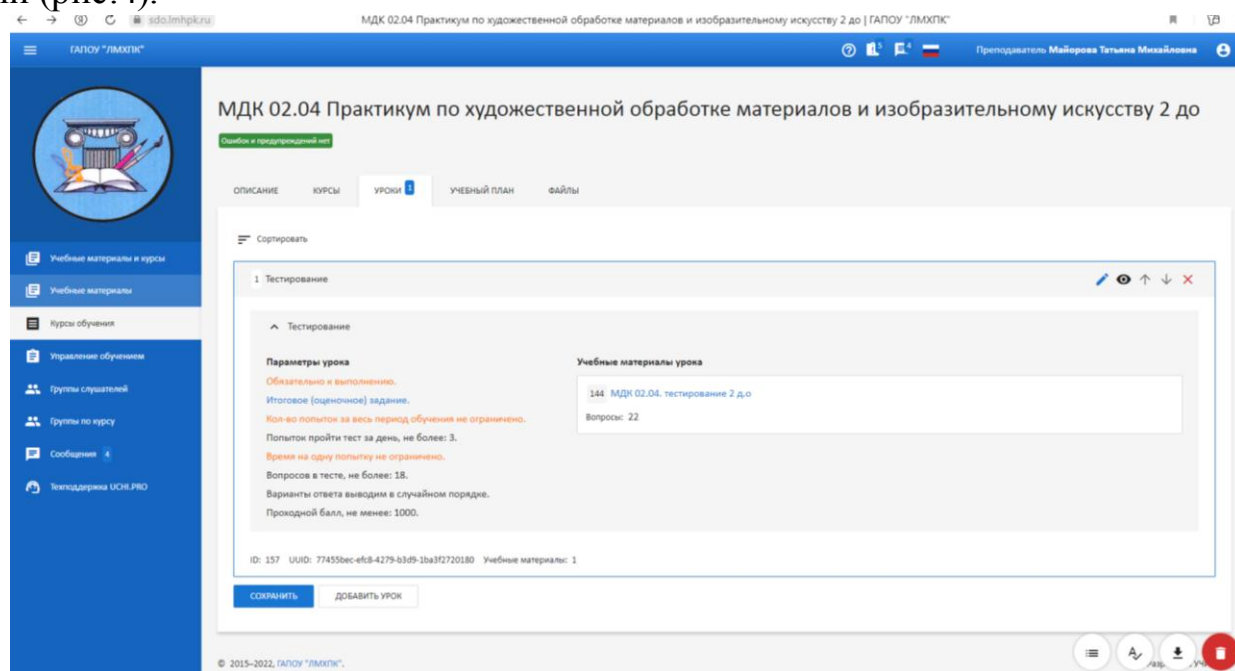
и (рис. 4).

sdo.lmhpk.ru МДК 02.04 Практикум по художественной обработке материалов и изобразительному искусству 2 до | ГАПОУ "ЛМХПК"

ГАПОУ "ЛМХПК"

Преподаватель Майорова Татьяна Михайловна

МДК 02.04 Практикум по художественной обработке материалов и изобразительному искусству 2 до

Ошибок и предупреждений нет

ОПИСАНИЕ КУРСЫ УРОКИ 1 УЧЕБНЫЙ ПЛАН ФАЙЛЫ

Сортировать

1 Тестирование

Тестирование

Параметры урока

Обязательно к выполнению.

Итоговое (оценочное) задание.

Кол-во попыток за весь период обучения не ограничено.

Попыток пройти тест за день, не более: 3.

Время на одну попытку не ограничено.

Вопросов в тесте, не более: 18.

Варианты ответа выводим в случайном порядке.

Проходной балл, не менее: 1000.

Учебные материалы урока

144 МДК 02.04. тестирование 2 д.о

Вопросы: 22

ID: 157 UUID: 77455bec-efc8-4279-b3d9-1ba3f2720180 Учебные материалы: 1

СОХРАНИТЬ ДОБАВИТЬ УРОК

Учебные материалы и курсы

Учебные материалы

Курсы обучения

Управление обучением

Группы слушателей

Группы по курсу

Сообщения 4

Техподдержка UCHI.PRO

© 2015–2022, ГАПОУ "ЛМХПК".